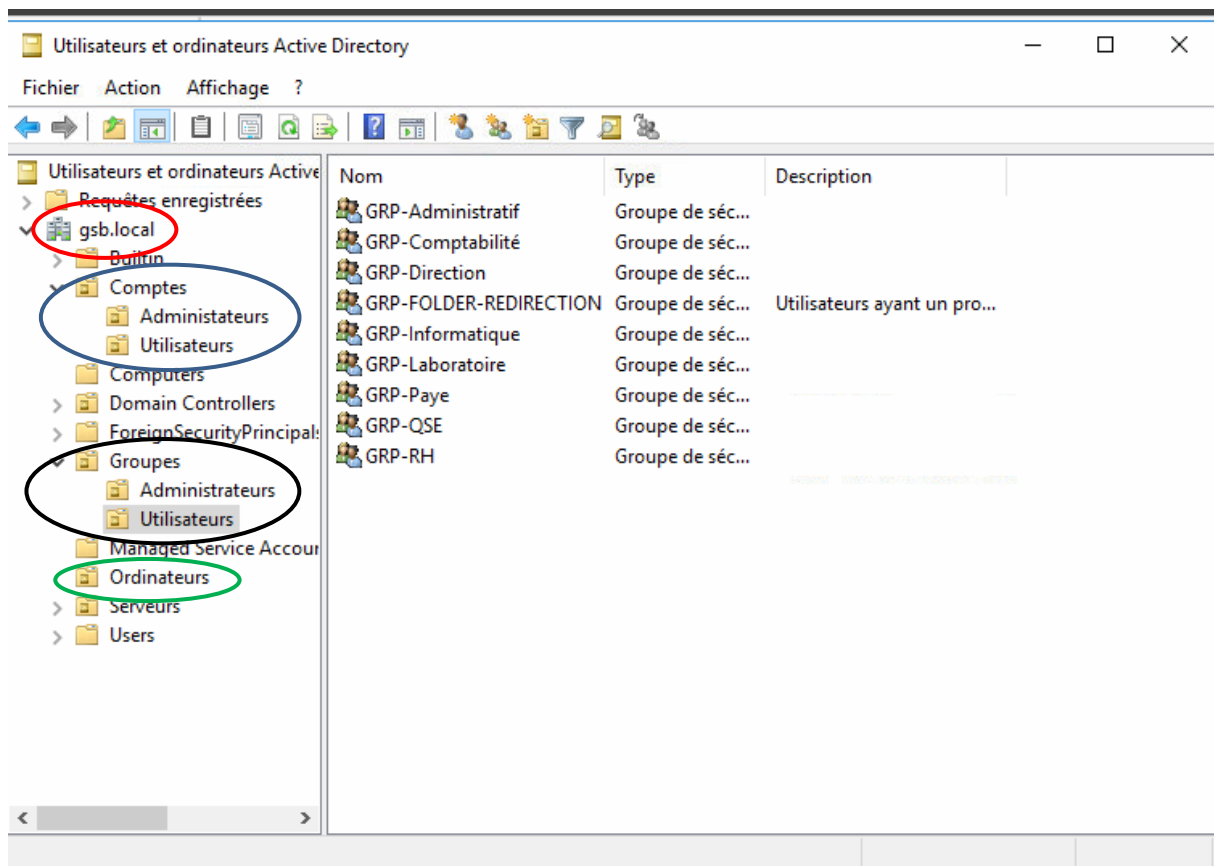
Utilisateurs et ordinateurs Active Directory

Fichier Action Affichage ?

Utilisateurs et ordinateurs Active
Requêtes enregistrées
gsb.local
Builtin
Comptes
Administateurs
Utilisateurs
Computers
Domain Controllers
ForeignSecurityPrincipals
Groupes
Administrateurs
Utilisateurs
Managed Service Accour
Ordinateurs
Serveurs
Users

| Nom | Type | Description |
|---|---|---|
| GRP-Administratif | Groupe de séc... | |
| GRP-Comptabilité | Groupe de séc... | |
| GRP-Direction | Groupe de séc... | |
| GRP-FOLDER-REDIRECTION | Groupe de séc... | Utilisateurs ayant un pro... |
| GRP-Informatique | Groupe de séc... | |
| GRP-Laboratoire | Groupe de séc... | |
| GRP-Paye | Groupe de séc... | |
| GRP-QSE | Groupe de séc... | |
| GRP-RH | Groupe de séc... | |